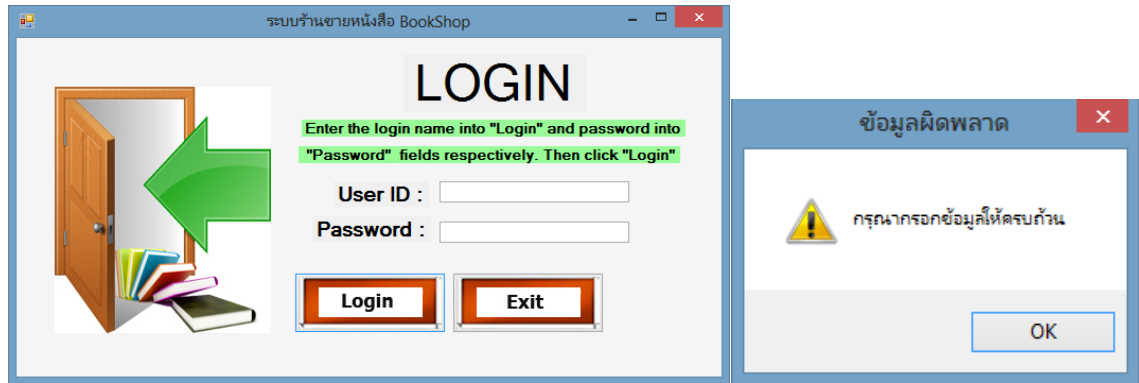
ระบบร้านขายหนังสือ BookShop

LOGIN

Enter the login name into "Login" and password into "Password" fields respectively. Then click "Login"

User ID :

Password :

Login

Exit

ข้อมูลผิดพลาด

กรุณากรอกข้อมูลให้ครบถ้วน

OK